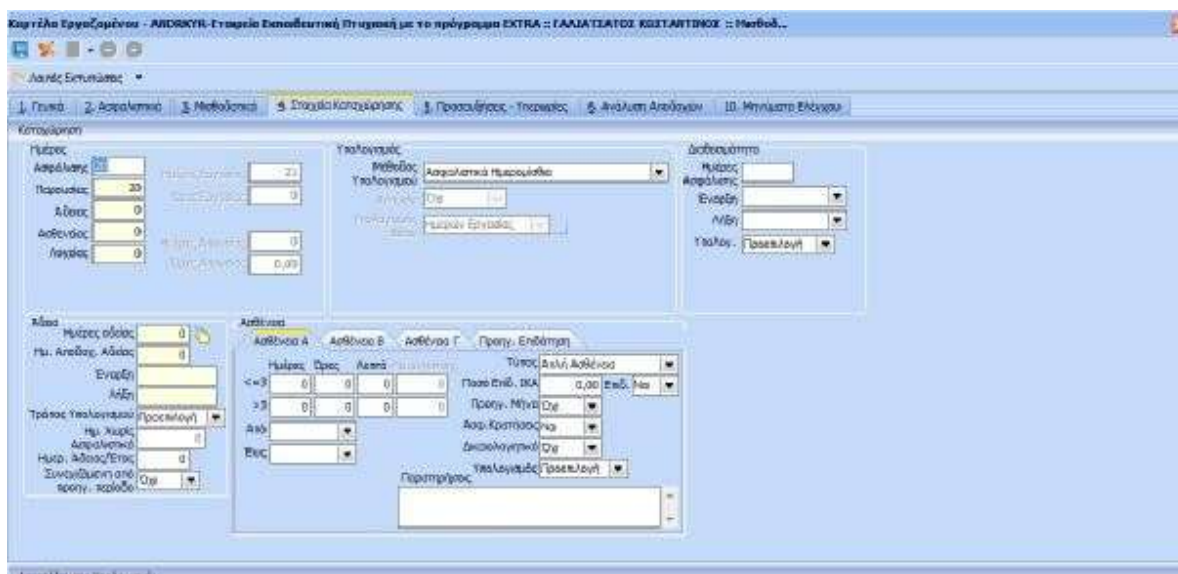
Καρτέλα Εργαζομένου - ANDRKYR-Εταιρεία Εκπαιδευτική Πτυχιακή με το πρόγραμμα EXTRA :: ΓΑΛΑΤΣΑΤΟΣ ΚΩΣΤΑΝΤΙΝΟΣ :: Μισθοδ...

Λοιπές Εκτυπώσεις

1. Γενικά | 2. Ασφαλιστικά | 3. Μισθοδοτικά | 4. Στοιχεία Καταχώρησης | 5. Προσαυξήσεις - Υπερωρίες | 6. Ανάλυση Αποδοχών | 10. Μηνύματα Ελέγχου

Καταχώρηση

Ημέρες
Ασφάλισης
Παρουσίας 20
Άδειας 0
Ασθένειας 0
Λογιστ. 0
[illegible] 23
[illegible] 0
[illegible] 0
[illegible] 0,00

Υπολογισμός
Μέθοδος Υπολογισμού Ασφαλιστικά Ημερομίσθια
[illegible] Όχι
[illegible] Ημέρες Εργασίας

Διαθεσιμότητα
Ημέρες Ασφάλισης
Έναρξη
Λήξη
Υπολογ. Προεπιλογή

Άδεια
Ημέρες άδειας 0
Ημ. Αποδοχ. Άδειας 0
Έναρξη
Λήξη
Τρόπος Υπολογισμού Προεπιλογή
Ημ. Χωρίς Ασφαλιστικά 0
Ημερ. Άδειας/Έτος 0
Συνυπολογισμένη από προηγ. περίοδο Όχι

Ασθένεια
Ασθένεια Α | Ασθένεια Β | Ασθένεια Γ | Προηγ. Επιδότηση
Ημέρες Ώρες Λεπτά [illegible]
<=3 0 0 0 0
>3 0 0 0 0
Από
Έως
Τύπος Απλή Ασθένεια
Ποσό Επιδ. ΙΚΑ 0,00 Επιδ. Ναι
Προηγ. Μήνα Όχι
Ασφ. Κρατήσεις Ναι
Δικαιολογητικά Όχι
Υπολογισμός Προεπιλογή
Παρατηρήσεις